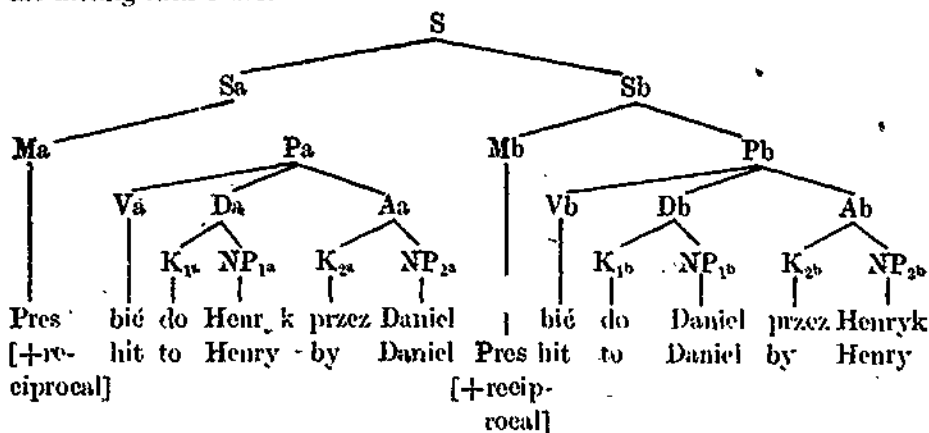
S

Sa

Sb

Ma

Pa

Mb

Pb

Va

Da

Aa

Vb

Db

Ab

$K_{1a}$

$NP_{1a}$

$K_{2a}$

$NP_{2a}$

$K_{1b}$

$NP_{1b}$

$K_{2b}$

$NP_{2b}$

Pres [+reciprocal]

bić hit

do to

Henr k Henry

przez by

Daniel Daniel

Pres [+reciprocal]

bić hit

do to

Daniel Daniel

przez by

Henryk Henry